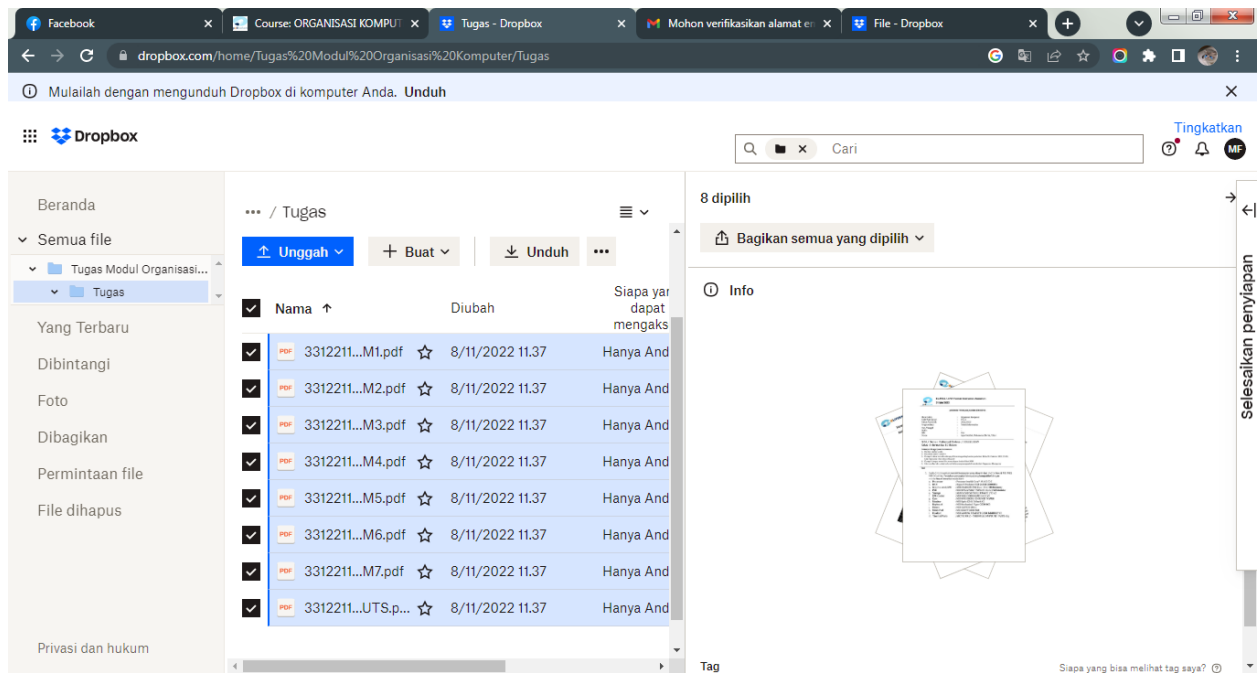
Facebook
Course: ORGANISASI KOMPUT
Tugas - Dropbox
Mohon verifikasikan alamat er
File - Dropbox

dropbox.com/home/Tugas%20Modul%20Organisasi%20Komputer/Tugas

Mulailah dengan mengunduh Dropbox di komputer Anda. Unduh

Dropbox

Tingkatkan

Cari

MF

Beranda
Semua file
Tugas Modul Organisasi...
Tugas
Yang Terbaru
Dibintangi
Foto
Dibagikan
Permintaan file
File dihapus

Privasi dan hukum

··· / Tugas

Unggah
Buat
Unduh
···

| | Nama ↑ | Diubah | Siapa yar dapat mengaks |
|---|---|---|---|
| ✓ | 3312211...M1.pdf | 8/11/2022 11.37 | Hanya And |
| ✓ | 3312211...M2.pdf | 8/11/2022 11.37 | Hanya And |
| ✓ | 3312211...M3.pdf | 8/11/2022 11.37 | Hanya And |
| ✓ | 3312211...M4.pdf | 8/11/2022 11.37 | Hanya And |
| ✓ | 3312211...M5.pdf | 8/11/2022 11.37 | Hanya And |
| ✓ | 3312211...M6.pdf | 8/11/2022 11.37 | Hanya And |
| ✓ | 3312211...M7.pdf | 8/11/2022 11.37 | Hanya And |
| ✓ | 3312211...UTS.p... | 8/11/2022 11.37 | Hanya And |

8 dipilih

Bagikan semua yang dipilih

Info

Tag

Siapa yang bisa melihat tag saya?

Selesaikan penyiapan